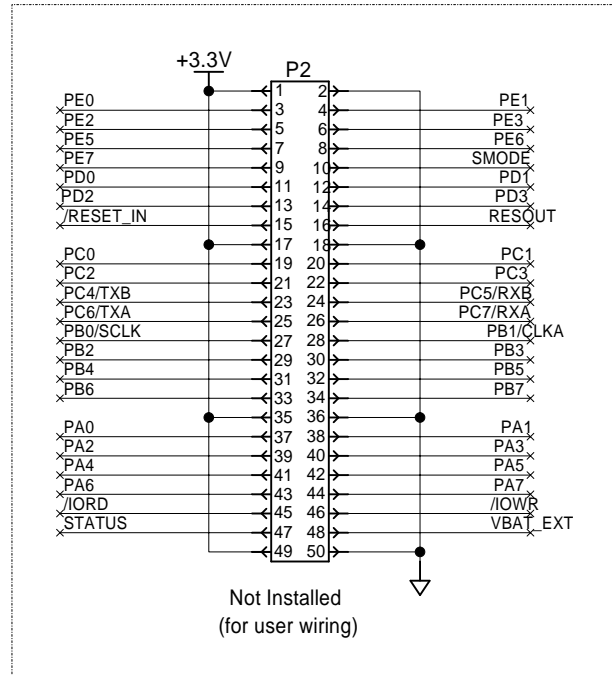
+3.3V

P2

| | | | |
|---|---|---|---|
| | 1 | 2 | |
| PE0 | 3 | 4 | PE1 |
| PE2 | 5 | 6 | PE3 |
| PE5 | 7 | 8 | PE6 |
| PE7 | 9 | 10 | SMODE |
| PD0 | 11 | 12 | PD1 |
| PD2 | 13 | 14 | PD3 |
| /RESET_IN | 15 | 16 | RESOUT |
| | 17 | 18 | |
| PC0 | 19 | 20 | PC1 |
| PC2 | 21 | 22 | PC3 |
| PC4/TXB | 23 | 24 | PC5/RXB |
| PC6/TXA | 25 | 26 | PC7/RXA |
| PB0/SCLK | 27 | 28 | PB1/CLKA |
| PB2 | 29 | 30 | PB3 |
| PB4 | 31 | 32 | PB5 |
| PB6 | 33 | 34 | PB7 |
| | 35 | 36 | |
| PA0 | 37 | 38 | PA1 |
| PA2 | 39 | 40 | PA3 |
| PA4 | 41 | 42 | PA5 |
| PA6 | 43 | 44 | PA7 |
| /IORD | 45 | 46 | /IOWR |
| STATUS | 47 | 48 | VBAT_EXT |
| | 49 | 50 | |

Not Installed
(for user wiring)